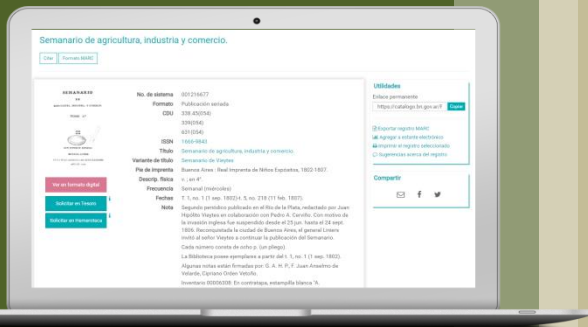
Semanario de agricultura, industria y comercio.

Citar | Formato MARC

SEMANARIO
DE
AGRICULTURA, INDUSTRIA Y COMERCIO.
TOMO I.º
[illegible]

Ver en formato digital

Solicitar en Tesoro

Solicitar en Hemeroteca

No. de sistema 001216677
Formato Publicación seriada
CDU 338.45(054)
339(054)
63+(054)
ISSN 1666-5643
Título Semanario de agricultura, industria y comercio.
Variante de título Semanario de Vieytes
Pie de imprenta Buenos Aires : Real Imprenta de Niños Expósitos, 1802-1807.
Descrip. física v. ; en 4º.
Frecuencia Semanal (miércoles)
Fechas T. 1, no. 1 (1 sep. 1802)-t. 5, no. 218 (11 feb. 1807).
Nota Segundo periódico publicado en el Río de la Plata, redactado por Juan Hipólito Vieytes en colaboración con Pedro A. Cerviño. Con motivo de la invasión inglesa fue suspendido desde el 25 jun. hasta el 24 sept. 1806. Reconquistada la ciudad de Buenos Aires, el general Liniers invitó al señor Vieytes a continuar la publicación del Semanario.
Cada número consta de ocho p. (un pliego).
La Biblioteca posee ejemplares a partir del t. 1, no. 1 (1 sep. 1802).
Algunas notas están firmadas por: G. A. H. P., F. Juan Anselmo de Velarde, Cipriano Orden Vetoño.
Inventario 00006308: En contratapa, estampilla blanca "8.

Utilidades
Enlace permanente
https://catalogo.bn.gov.ar/F Copiar
Exportar registro MARC
Agregar a estante electrónico
Imprimir el registro seleccionado
Sugerencias acerca del registro

Compartir